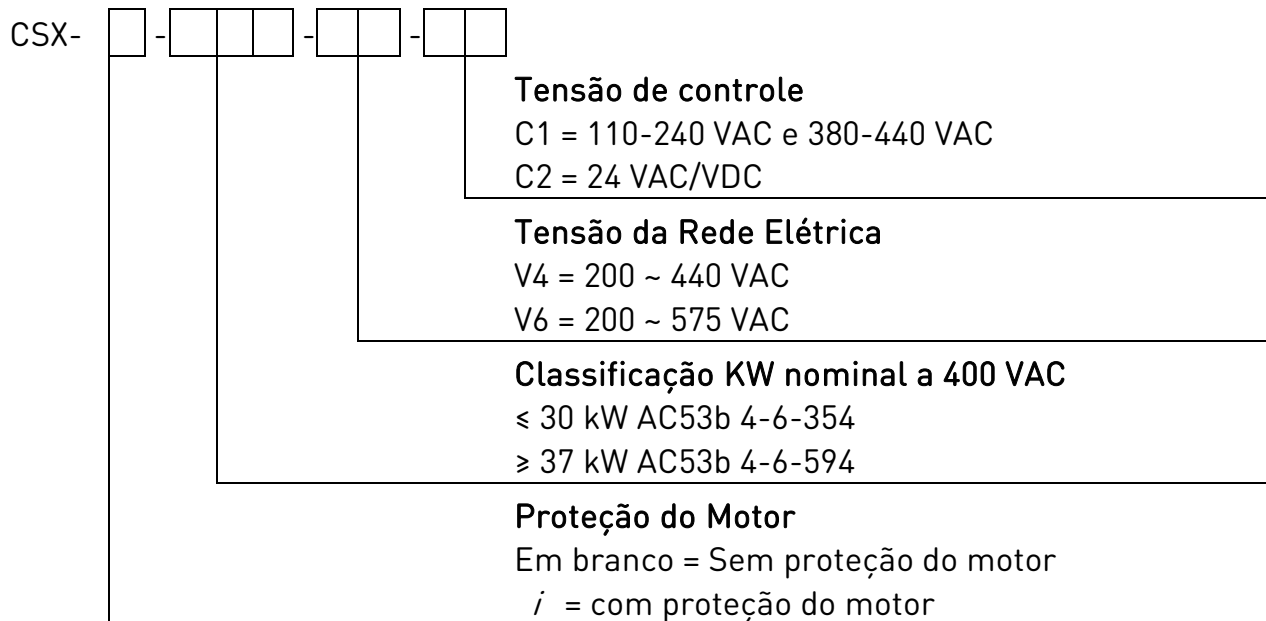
CSX- [ ] - [ ] [ ] [ ] - [ ] [ ] - [ ] [ ]

Tensão de controle
C1 = 110-240 VAC e 380-440 VAC
C2 = 24 VAC/VDC

Tensão da Rede Elétrica
V4 = 200 ~ 440 VAC
V6 = 200 ~ 575 VAC

Classificação KW nominal a 400 VAC
≤ 30 kW AC53b 4-6-354
≥ 37 kW AC53b 4-6-594

Proteção do Motor
Em branco = Sem proteção do motor
$i$ = com proteção do motor